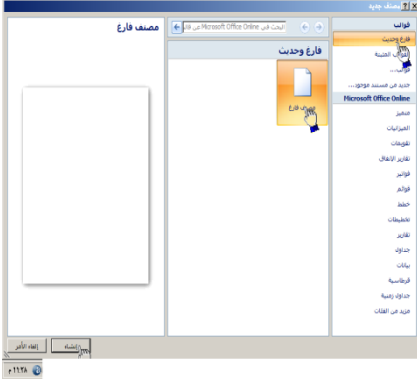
مصنف جديد

قوالب
فارغ وحديث
القوالب المثبتة
قوالبي...
جديد من مستند موجود...
Microsoft Office Online
مميز
الميزانيات
تقويمات
تقارير الإنفاق
فواتير
قوائم
خطط
تخطيطات
تقارير
جداول
بيانات
قرطاسية
جداول زمنية
مزيد من الفئات

البحث في Microsoft Office Online عن قالب

فارغ وحديث
مصنف فارغ

مصنف فارغ

إنشاء
إلغاء الأمر

١١٢٨ م